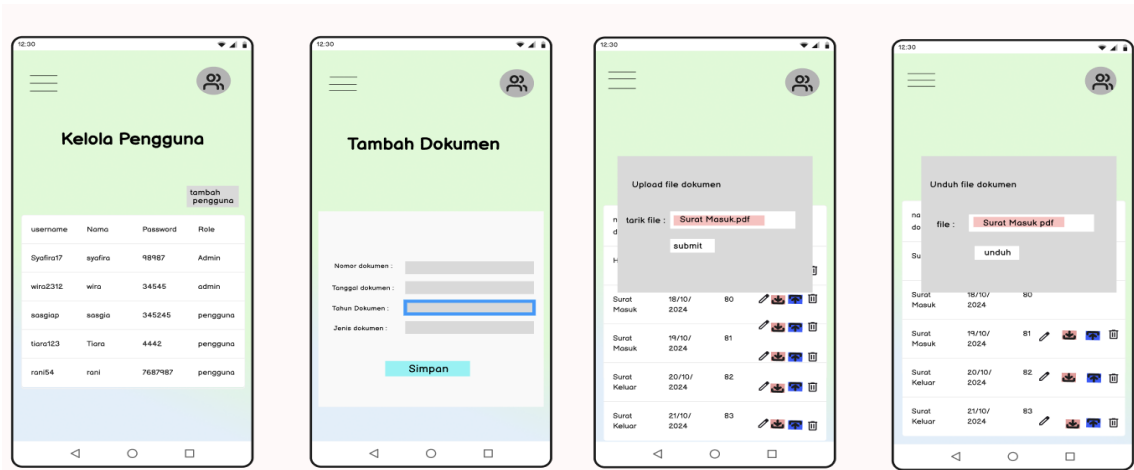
12:30

Kelola Pengguna

tambah pengguna

| username | Nama | Password | Role |
|---|---|---|---|
| Syafira17 | syafira | 98987 | Admin |
| wira2312 | wira | 34545 | admin |
| sasgiap | sasgia | 345245 | pengguna |
| tiara123 | Tiara | 4442 | pengguna |
| rani54 | rani | 7687987 | pengguna |

12:30

Tambah Dokumen

Nomor dokumen :
Tanggal dokumen :
Tahun Dokumen :
Jenis dokumen :

Simpan

12:30

Upload file dokumen

tarik file : Surat Masuk.pdf

submit

| Surat Masuk | 18/10/ 2024 | 80 |
|---|---|---|
| Surat Masuk | 19/10/ 2024 | 81 |
| Surat Keluar | 20/10/ 2024 | 82 |
| Surat Keluar | 21/10/ 2024 | 83 |

12:30

Unduh file dokumen

file : Surat Masuk pdf

unduh

| Surat Masuk | 18/10/ 2024 | 80 |
|---|---|---|
| Surat Masuk | 19/10/ 2024 | 81 |
| Surat Keluar | 20/10/ 2024 | 82 |
| Surat Keluar | 21/10/ 2024 | 83 |